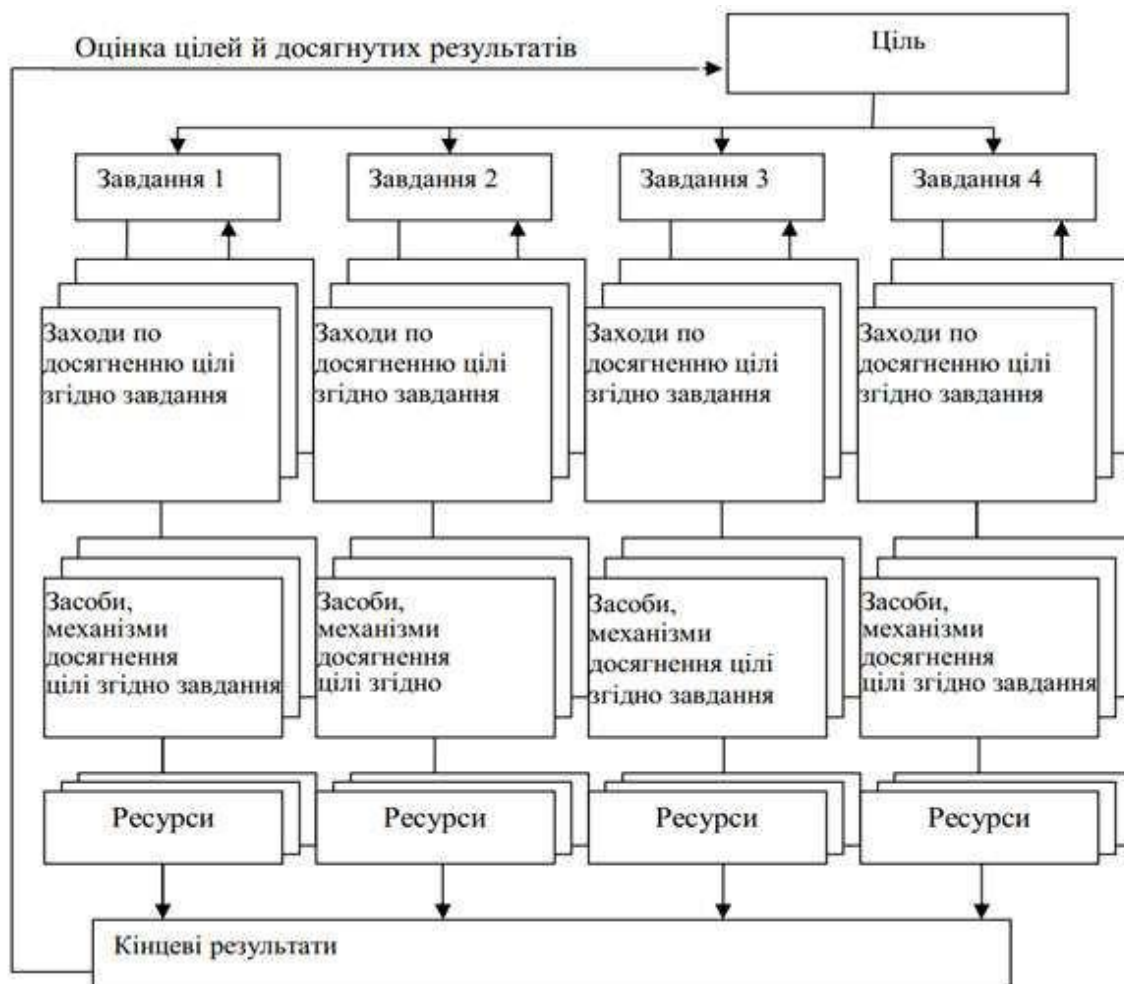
Оцінка цілей й досягнутих результатів

Ціль

Завдання 1

Завдання 2

Завдання 3

Завдання 4

Заходи по досягненню цілі згідно завдання

Заходи по досягненню цілі згідно завдання

Заходи по досягненню цілі згідно завдання

Заходи по досягненню цілі згідно завдання

Засоби, механізми досягнення цілі згідно завдання

Засоби, механізми досягнення цілі згідно

Засоби, механізми досягнення цілі згідно завдання

Засоби, механізми досягнення цілі згідно завдання

Ресурси

Ресурси

Ресурси

Ресурси

Кінцеві результати